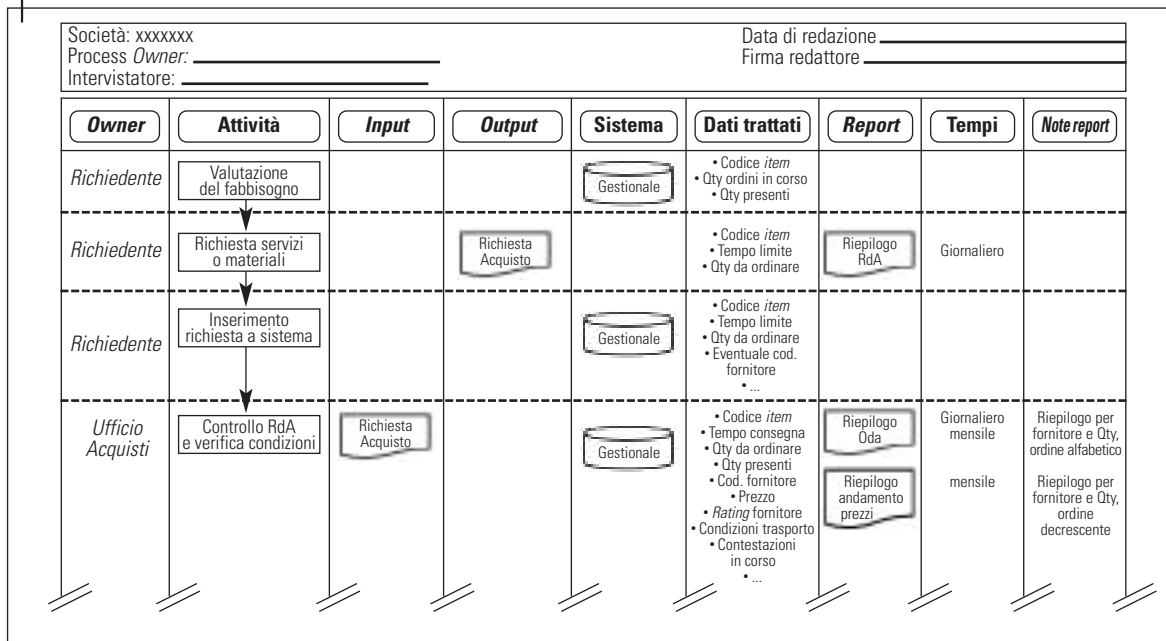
Società: xxxxxxx
Process *Owner:* \_\_\_\_\_\_\_\_\_\_
Intervistatore: \_\_\_\_\_\_\_\_\_\_

Data di redazione \_\_\_\_\_\_\_\_\_\_
Firma redattore \_\_\_\_\_\_\_\_\_\_

| *Owner* | Attività | *Input* | *Output* | Sistema | Dati trattati | *Report* | Tempi | *Note report* |
|---|---|---|---|---|---|---|---|---|
| *Richiedente* | Valutazione del fabbisogno | | | Gestionale | • Codice *item* • Qty ordini in corso • Qty presenti | | | |
| *Richiedente* | Richiesta servizi o materiali | | Richiesta Acquisto | | • Codice *item* • Tempo limite • Qty da ordinare | Riepilogo RdA | Giornaliero | |
| *Richiedente* | Inserimento richiesta a sistema | | | Gestionale | • Codice *item* • Tempo limite • Qty da ordinare • Eventuale cod. fornitore • ... | | | |
| *Ufficio Acquisti* | Controllo RdA e verifica condizioni | Richiesta Acquisto | | Gestionale | • Codice *item* • Tempo consegna • Qty da ordinare • Qty presenti • Cod. fornitore • Prezzo • *Rating* fornitore • Condizioni trasporto • Contestazioni in corso • ... | Riepilogo Oda<br>Riepilogo andamento prezzi | Giornaliero mensile<br>mensile | Riepilogo per fornitore e Qty, ordine alfabetico<br>Riepilogo per fornitore e Qty, ordine decrescente |